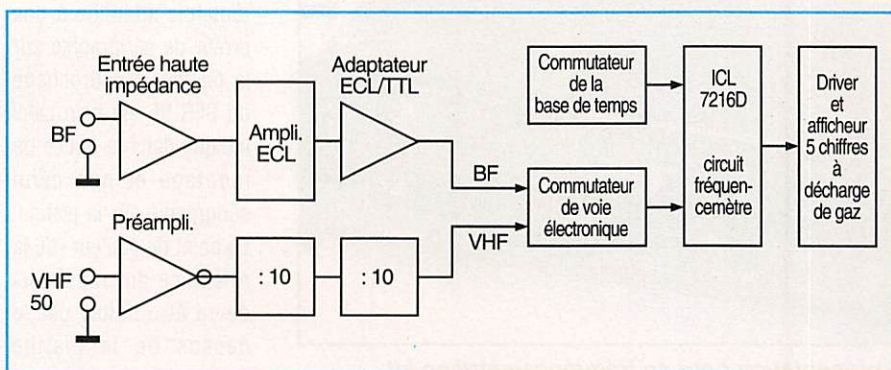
Entrée haute impédance

Adaptateur ECL/TTL

Commutateur de la base de temps

ICL 7216D

Driver et afficheur 5 chiffres à décharge de gaz

BF

Ampli. ECL

BF

Commutateur de voie électronique

circuit fréquencemètre

Préampli.

VHF

VHF 50

: 10

: 10